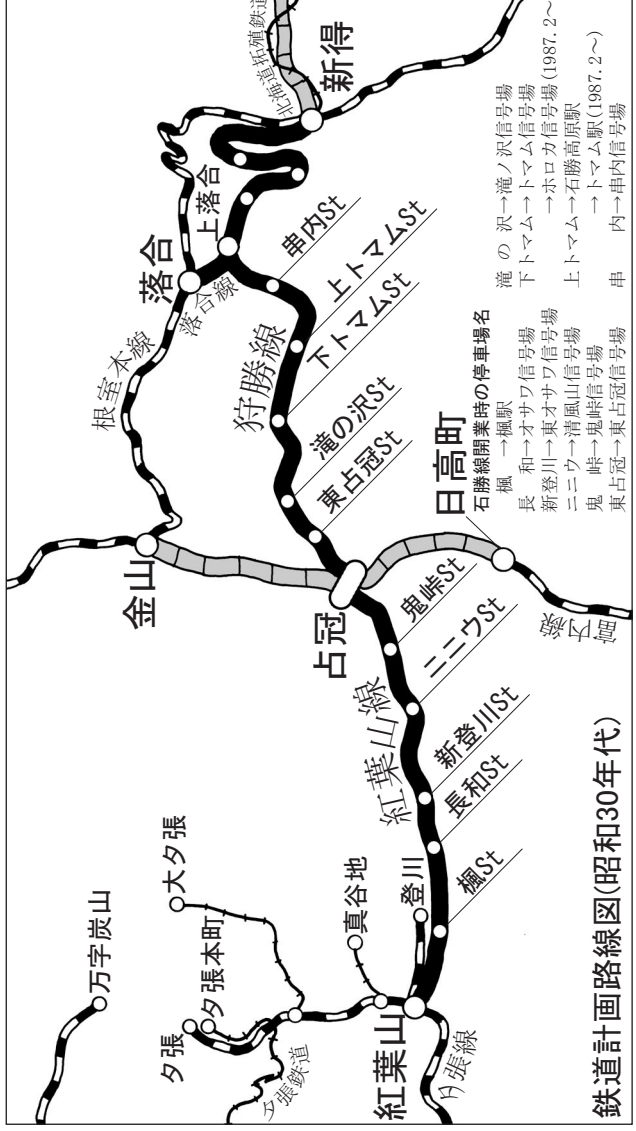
鉄道計画路線図(昭和30年代)

万字炭山
大夕張
夕張本町
夕張
夕張鉄道
紅葉山
夕張線
真谷地
登川
楓St
長和St
新登川St
紅葉山線
ニニウSt
鬼峠St
占冠
金山
日高線
東占冠St
滝の沢St
狩勝線
下トマムSt
上トマムSt
串内St
根室本線
落合線
落合
上落合
新得
北海道拓殖鉄道

日高町

石勝線開業時の停車場名
楓　→楓駅
長　和→オサワ信号場
新登川→東オサワ信号場
ニニウ→清風山信号場
鬼　峠→鬼峠信号場
東占冠→東占冠信号場
滝の沢→滝ノ沢信号場
下トマム→トマム信号場
　→ホロカ信号場(1987.2〜)
上トマム→石勝高原駅
　→トマム駅(1987.2〜)
串　内→串内信号場